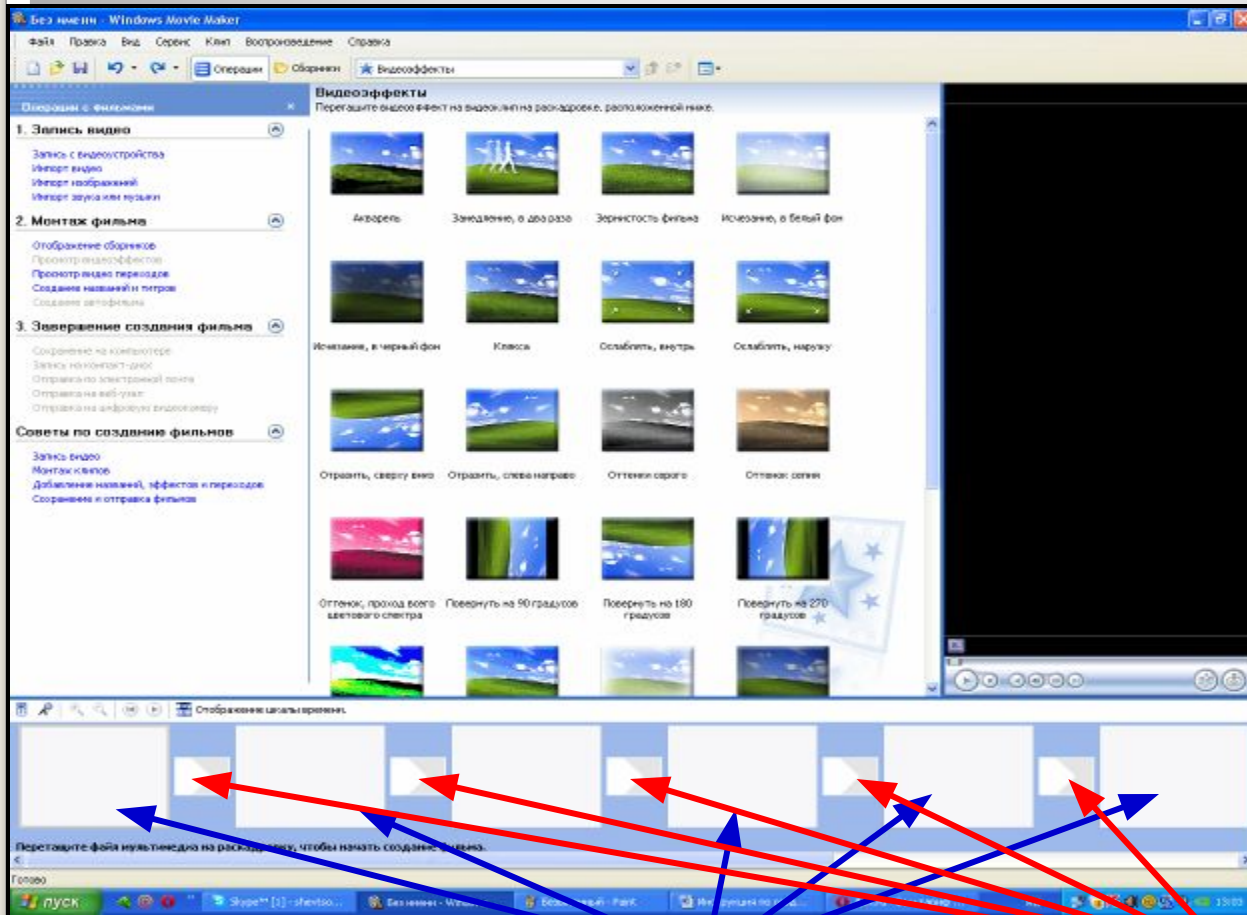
Без имени - Windows Movie Maker

Файл Правка Вид Сервис Клип Воспроизведение Справка

Операции Сборники Видеоэффекты

Операции с фильмами

1. Запись видео
Запись с видеоустройства
Импорт видео
Импорт изображений
Импорт звука или музыки

2. Монтаж фильма
Отображение сборников
Просмотр видеоэффектов
Просмотр видео переходов
Создание названий и титров
Создание автофильма

3. Завершение создания фильма
Сохранение на компьютере
Запись на компакт-диск
Отправка по электронной почте
Отправка на веб-узел
Отправка на цифровую видеокамеру

Советы по создание фильмов
Запись видео
Монтаж клипов
Добавление названий, эффектов и переходов
Сохранение и отправка фильмов

Видеоэффекты
Перетащите видеоэффект на видеоклип на раскадровке, расположенной ниже.

Акварель
Замедление, в два раза
Зернистость фильма
Исчезание, в белый фон
Исчезание, в черный фон
Кляксы
Ослабить, внутрь
Ослабить, наружу
Отразить, сверху вниз
Отразить, слева направо
Оттенки серого
Оттенок сепии
Оттенок, проход всего цветового спектра
Повернуть на 90 градусов
Повернуть на 180 градусов
Повернуть на 270 градусов

Отображение шкалы времени

Перетащите файл мультимедиа на раскадровку, чтобы начать создание фильма.

Готово

пуск
Skype™ [1] - shevtso...
Без имени - Windo...
Без имени - Paint
Инструкция по ...
15:03